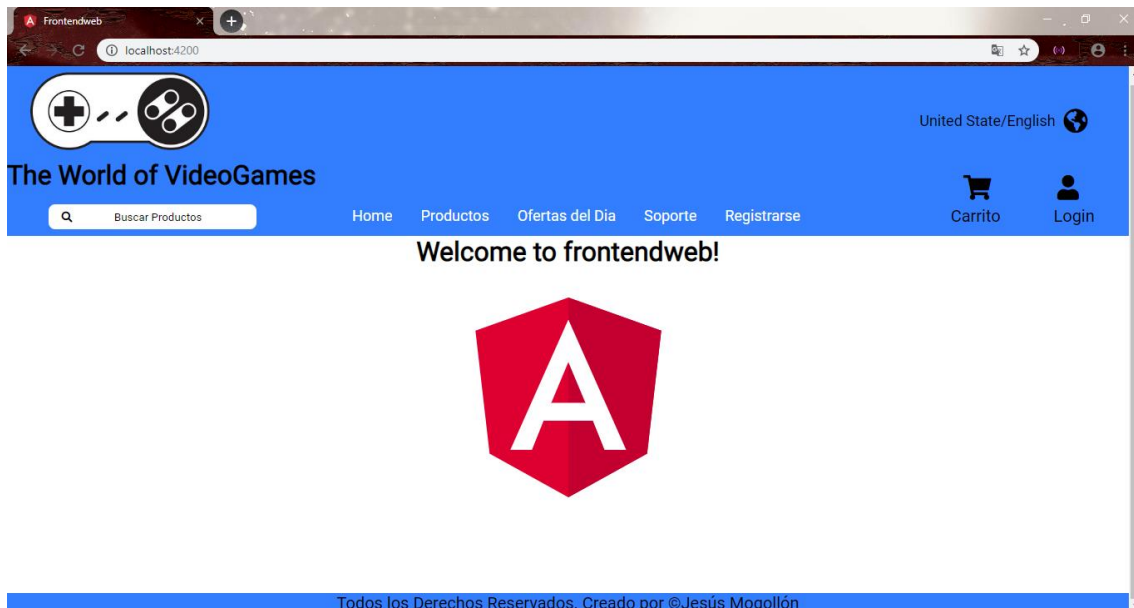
Frontendweb

localhost:4200

United State/English

The World of VideoGames

Buscar Productos

Home Productos Ofertas del Dia Soporte Registrarse

Carrito Login

Welcome to frontendweb!

Todos los Derechos Reservados. Creado por ©Jesús Mogollón